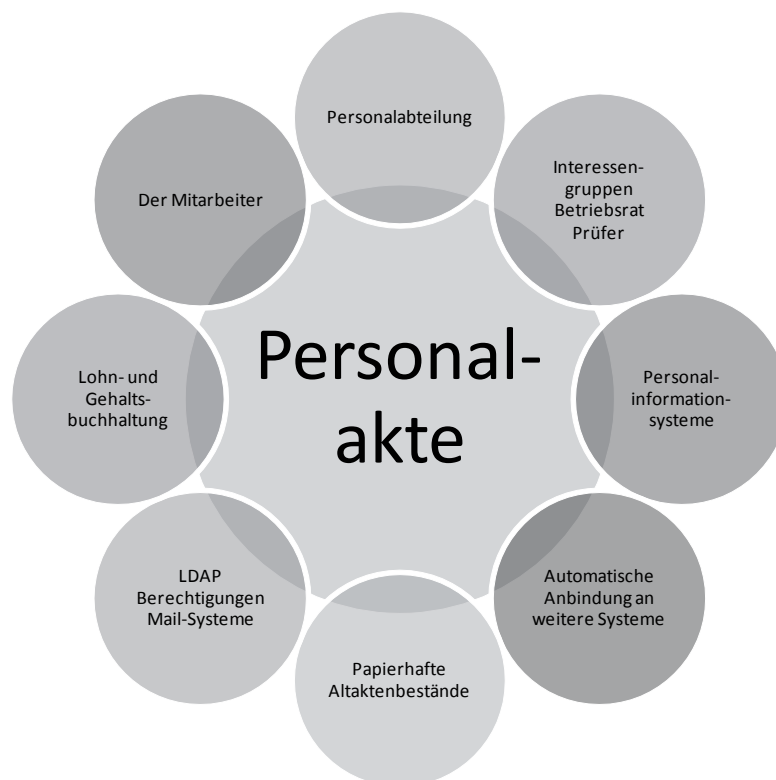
Personalabteilung

Interessengruppen
Betriebsrat
Prüfer

Personalinformationsysteme

Automatische
Anbindung an
weitere Systeme

Papierhafte
Altaktenbestände

LDAP
Berechtigungen
Mail-Systeme

Lohn- und
Gehaltsbuchhaltung

Der Mitarbeiter

Personalakte